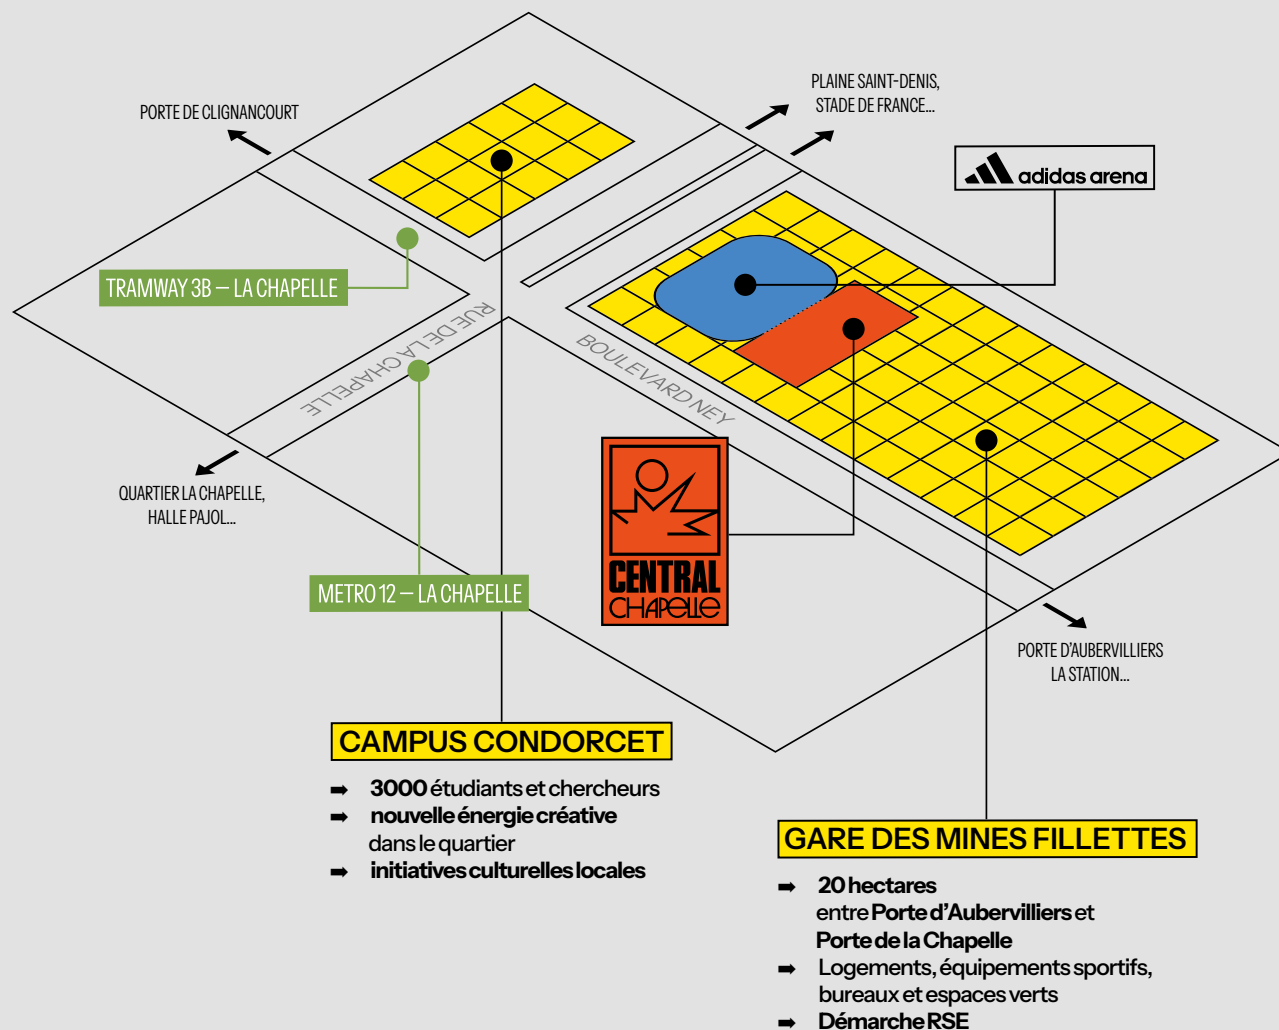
PORTE DE CLIGNANCOURT

PLAINE SAINT-DENIS, STADE DE FRANCE...

adidas arena

TRAMWAY 3B – LA CHAPELLE

RUE DE LA CHAPELLE

BOULEVARD NEY

QUARTIER LA CHAPELLE, HALLE PAJOL...

CENTRAL CHAPELLE

METRO 12 – LA CHAPELLE

PORTE D'AUBERVILLIERS LA STATION...

CAMPUS CONDORCET

➡ 3000 étudiants et chercheurs
➡ nouvelle énergie créative dans le quartier
➡ initiatives culturelles locales

GARE DES MINES FILLETTES

➡ 20 hectares entre Porte d'Aubervilliers et Porte de la Chapelle
➡ Logements, équipements sportifs, bureaux et espaces verts
➡ Démarche RSE